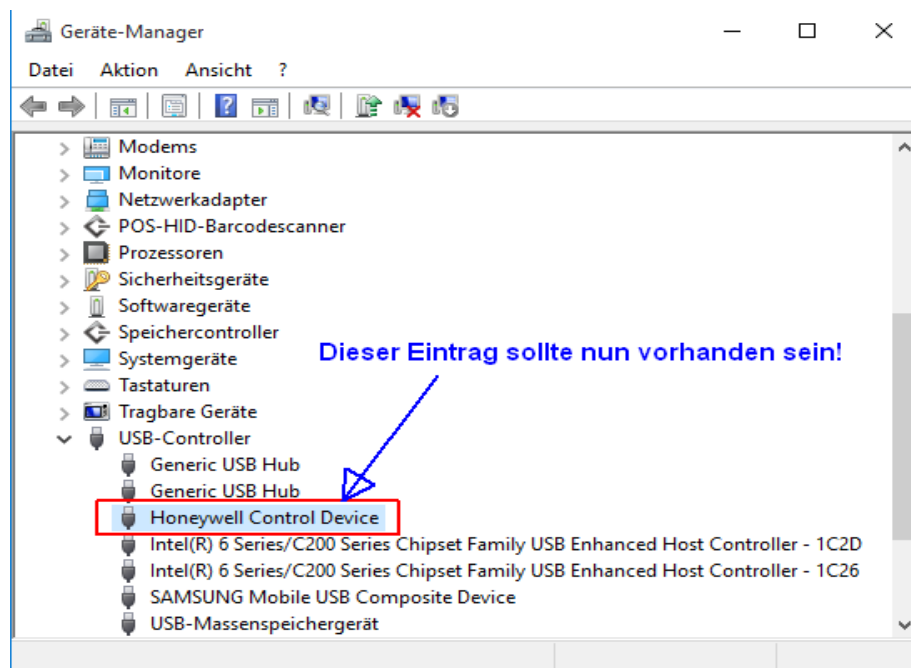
Geräte-Manager

Datei Aktion Ansicht ?

Modems
Monitore
Netzwerkadapter
POS-HID-Barcodescanner
Prozessoren
Sicherheitsgeräte
Softwaregeräte
Speichercontroller
Systemgeräte
Tastaturen
Tragbare Geräte
USB-Controller
Generic USB Hub
Generic USB Hub
Honeywell Control Device
Intel(R) 6 Series/C200 Series Chipset Family USB Enhanced Host Controller - 1C2D
Intel(R) 6 Series/C200 Series Chipset Family USB Enhanced Host Controller - 1C26
SAMSUNG Mobile USB Composite Device
USB-Massenspeichergerät

Dieser Eintrag sollte nun vorhanden sein!